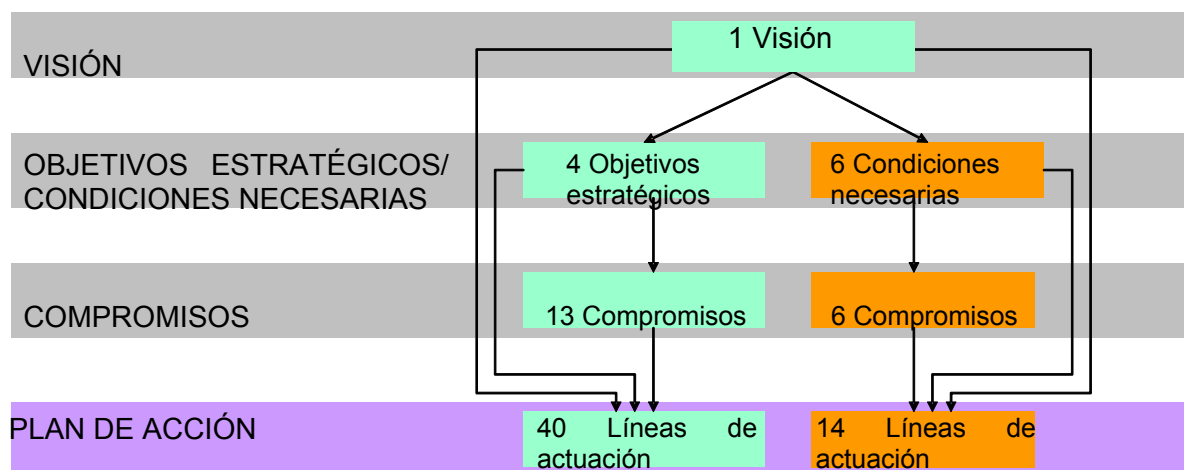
VISIÓN

1 Visión

OBJETIVOS ESTRATÉGICOS/ CONDICIONES NECESARIAS

4 Objetivos estratégicos

6 Condiciones necesarias

COMPROMISOS

13 Compromisos

6 Compromisos

PLAN DE ACCIÓN

40 Líneas de actuación

14 Líneas de actuación